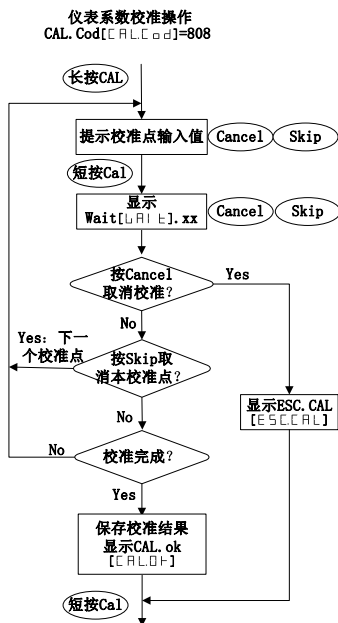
仪表系数校准操作
CAL.Cod[CAL.Cod]=808

长按CAL

提示校准点输入值
Cancel
Skip

短按Cal

显示
Wait[WAIt].xx
Cancel
Skip

按Cancel
取消校准？
Yes

No

Yes：下一个校准点

按Skip取
消本校准点？

No

显示ESC.CAL
[ESC.CAL]

No

校准完成？

Yes

保存校准结果
显示CAL.ok
[CAL.OK]

短按Cal